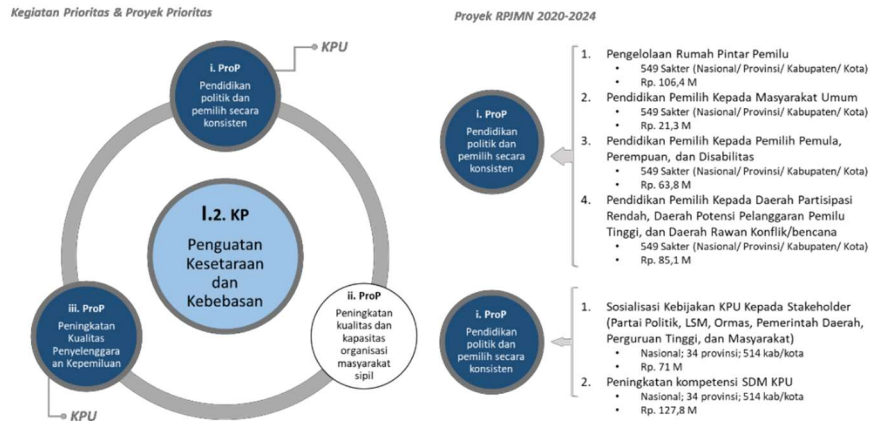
Kegiatan Prioritas & Proyek Prioritas

KPU

i. ProP
Pendidikan politik dan pemilih secara konsisten

I.2. KP
Penguatan Kesetaraan dan Kebebasan

iii. ProP
Peningkatan Kualitas Penyelenggara an Kepemiluan

ii. ProP
Peningkatan kualitas dan kapasitas organisasi masyarakat sipil

KPU

Proyek RPJMN 2020-2024

i. ProP
Pendidikan politik dan pemilih secara konsisten

1. Pengelolaan Rumah Pintar Pemilu
- 549 Sakter (Nasional/ Provinsi/ Kabupaten/ Kota)
- Rp. 106,4 M
2. Pendidikan Pemilih Kepada Masyarakat Umum
- 549 Sakter (Nasional/ Provinsi/ Kabupaten/ Kota)
- Rp. 21,3 M
3. Pendidikan Pemilih Kepada Pemilih Pemula, Perempuan, dan Disabilitas
- 549 Sakter (Nasional/ Provinsi/ Kabupaten/ Kota)
- Rp. 63,8 M
4. Pendidikan Pemilih Kepada Daerah Partisipasi Rendah, Daerah Potensi Pelanggaran Pemilu Tinggi, dan Daerah Rawan Konflik/bencana
- 549 Sakter (Nasional/ Provinsi/ Kabupaten/ Kota)
- Rp. 85,1 M

i. ProP
Pendidikan politik dan pemilih secara konsisten

1. Sosialisasi Kebijakan KPU Kepada Stakeholder (Partai Politik, LSM, Ormas, Pemerintah Daerah, Perguruan Tinggi, dan Masyarakat)
- Nasional; 34 provinsi; 514 kab/kota
- Rp. 71 M
2. Peningkatan kompetensi SDM KPU
- Nasional; 34 provinsi; 514 kab/kota
- Rp. 127,8 M